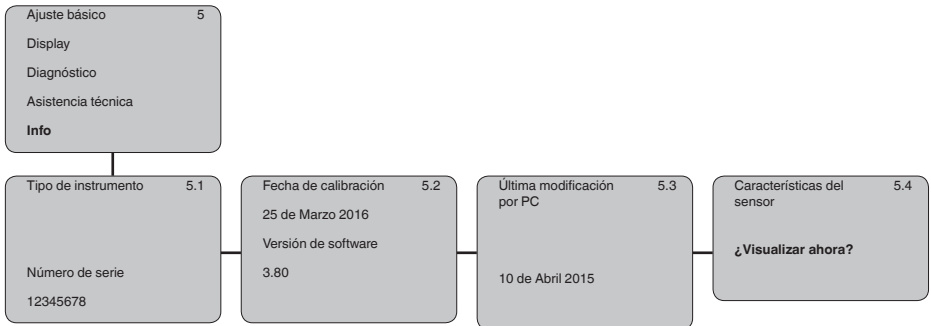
Ajuste básico 5
Display
Diagnóstico
Asistencia técnica
**Info**

Tipo de instrumento 5.1

Número de serie
12345678

Fecha de calibración 5.2
25 de Marzo 2016
Versión de software
3.80

Última modificación por PC 5.3

10 de Abril 2015

Características del sensor 5.4

**¿Visualizar ahora?**